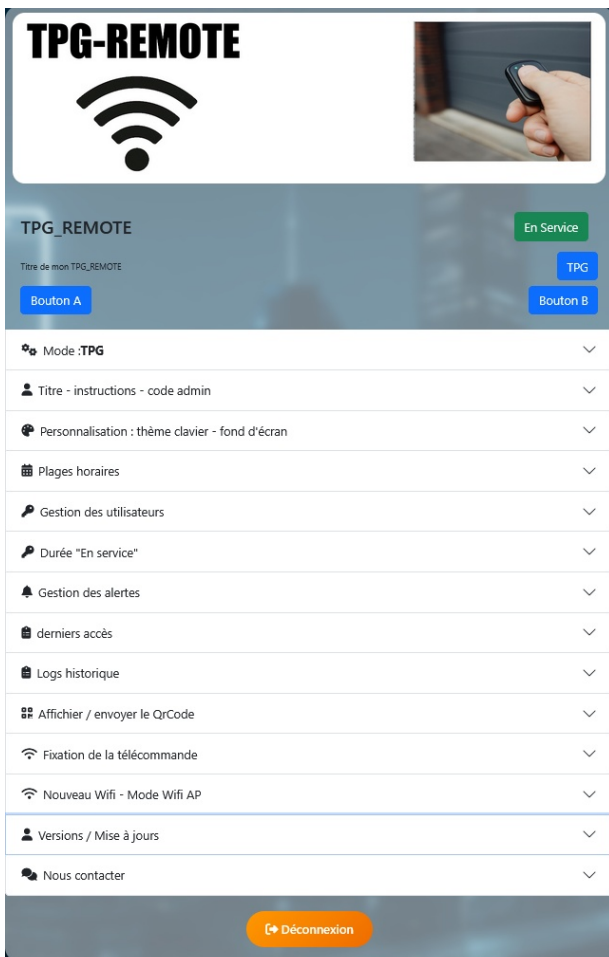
TPG-REMOTE

TPG_REMOTE

En Service

Titre de mon TPG_REMOTE

TPG

Bouton A

Bouton B

Mode :**TPG**

Titre - instructions - code admin

Personnalisation : thème clavier - fond d'écran

Plages horaires

Gestion des utilisateurs

Durée "En service"

Gestion des alertes

derniers accès

Logs historique

Affichier / envoyer le QrCode

Fixation de la télécommande

Nouveau Wifi - Mode Wifi AP

Versions / Mise à jours

Nous contacter

Déconnexion